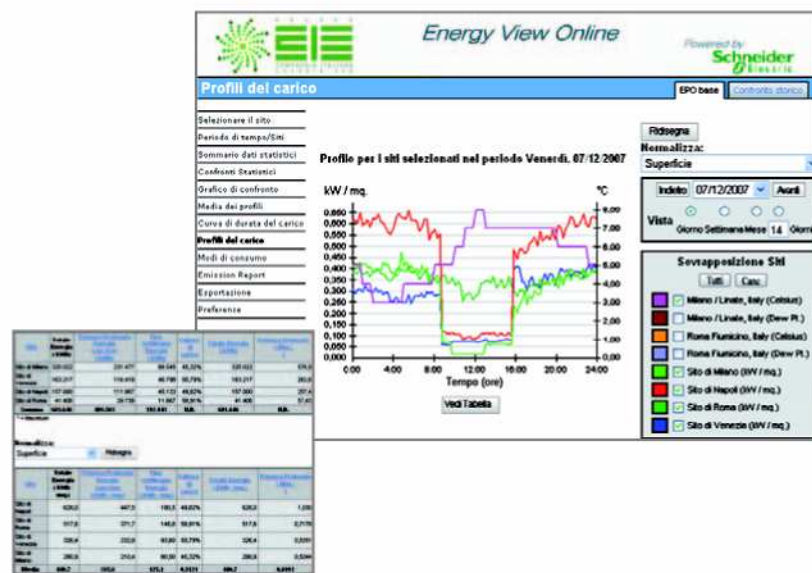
Energy View Online

Powered by Schneider Electric

Profili del carico

EPO base | Confronto storico

Selezionare il sito
Periodo di tempo/Siti
Sommario dati statistici
Confronti Statistici
Grafico di confronto
Media dei profili
Curva di durata del carico
Profili del carico
Modi di consumo
Emission Report
Esportazione
Preferenze

Profilo per i siti selezionati nel periodo Venerdì, 07/12/2007

kW / mq.

°C

0,650
0,600
0,550
0,500
0,450
0,400
0,350
0,300
0,250
0,200
0,150
0,100
0,050
0,000

9,00
8,00
7,00
6,00
5,00
4,00
3,00
2,00
1,00
0,00

0:00 4:00 8:00 12:00 16:00 20:00 24:00

Tempo (ore)

Vedi Tabella

Ridisegna

Normalizza:

Superficie

Indietro 07/12/2007 Avanti

Vista

Giorno Settimana Mese 14 Giorni

Sovrapposizione Siti

Tutti Canc

Milano / Linate, Italy (Celsius)
Milano / Linate, Italy (Dew Pt.)
Roma Fiumicino, Italy (Celsius)
Roma Fiumicino, Italy (Dew Pt.)
Sito di Milano (kW / mq.)
Sito di Napoli (kW / mq.)
Sito di Roma (kW / mq.)
Sito di Venezia (kW / mq.)

Normalizza:
Superficie
Ridisegna

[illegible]